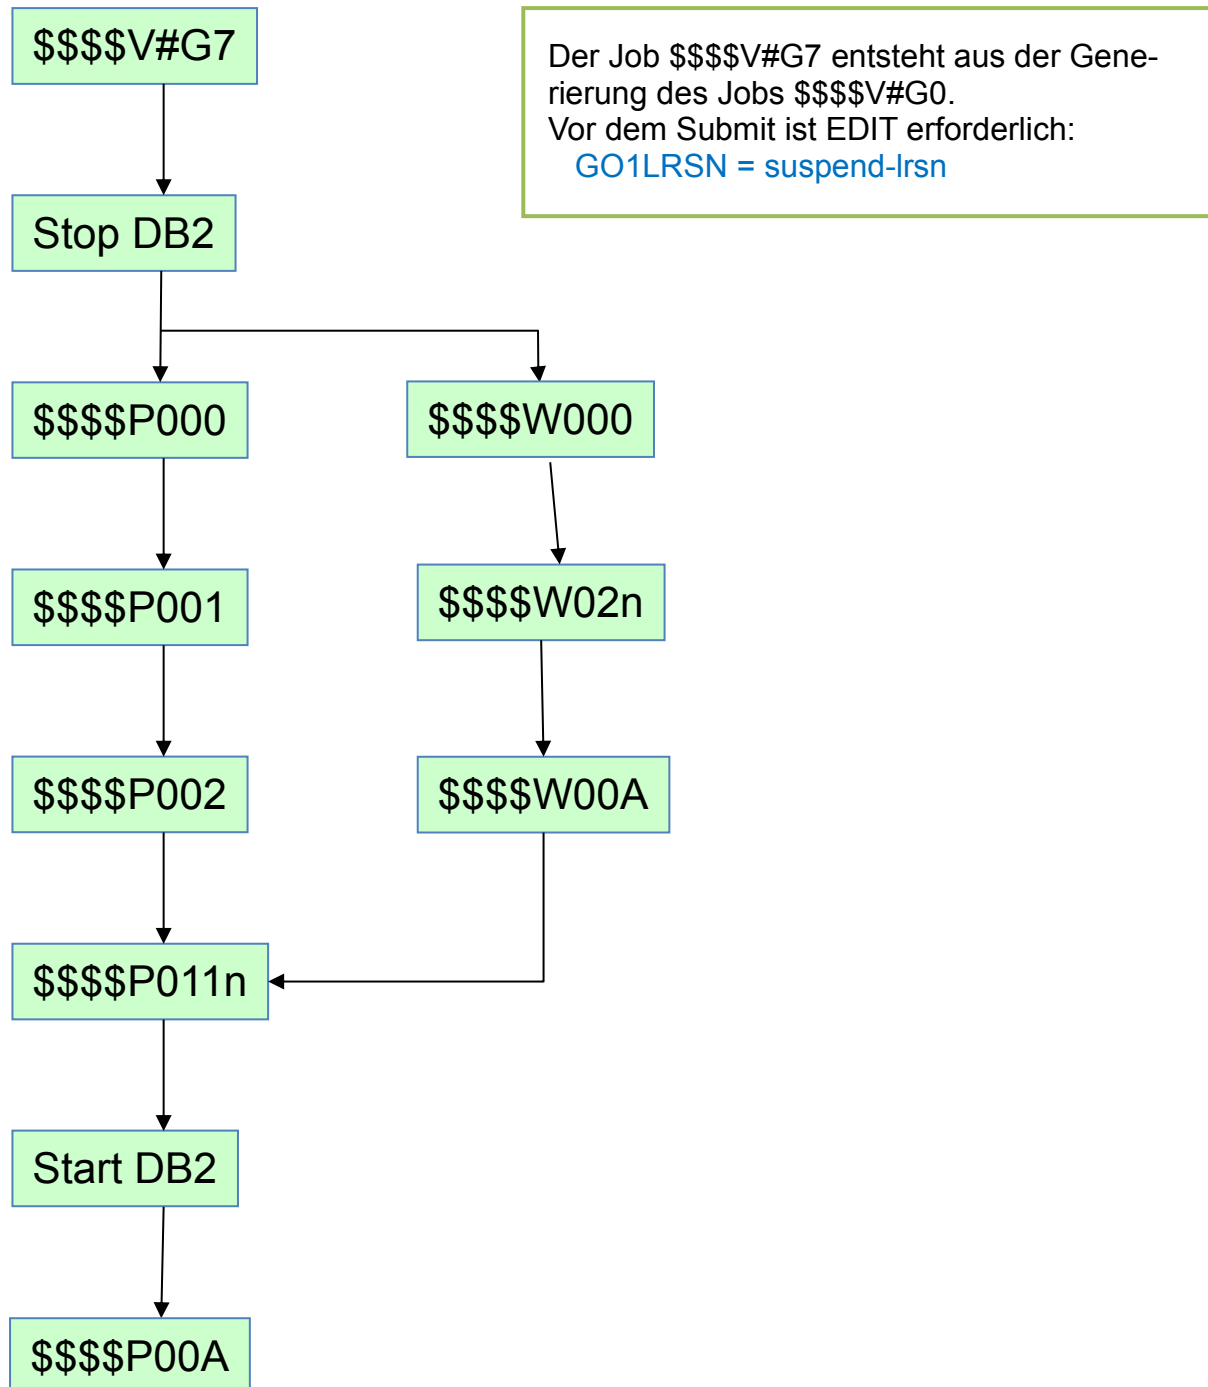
$$$$V#G7

Der Job $$$$V#G7 entsteht aus der Generierung des Jobs $$$$V#G0.
Vor dem Submit ist EDIT erforderlich:
GO1LRSN = suspend-lrsn

Stop DB2

$$$$P000

$$$$W000

$$$$P001

$$$$W02n

$$$$P002

$$$$W00A

$$$$P011n

Start DB2

$$$$P00A